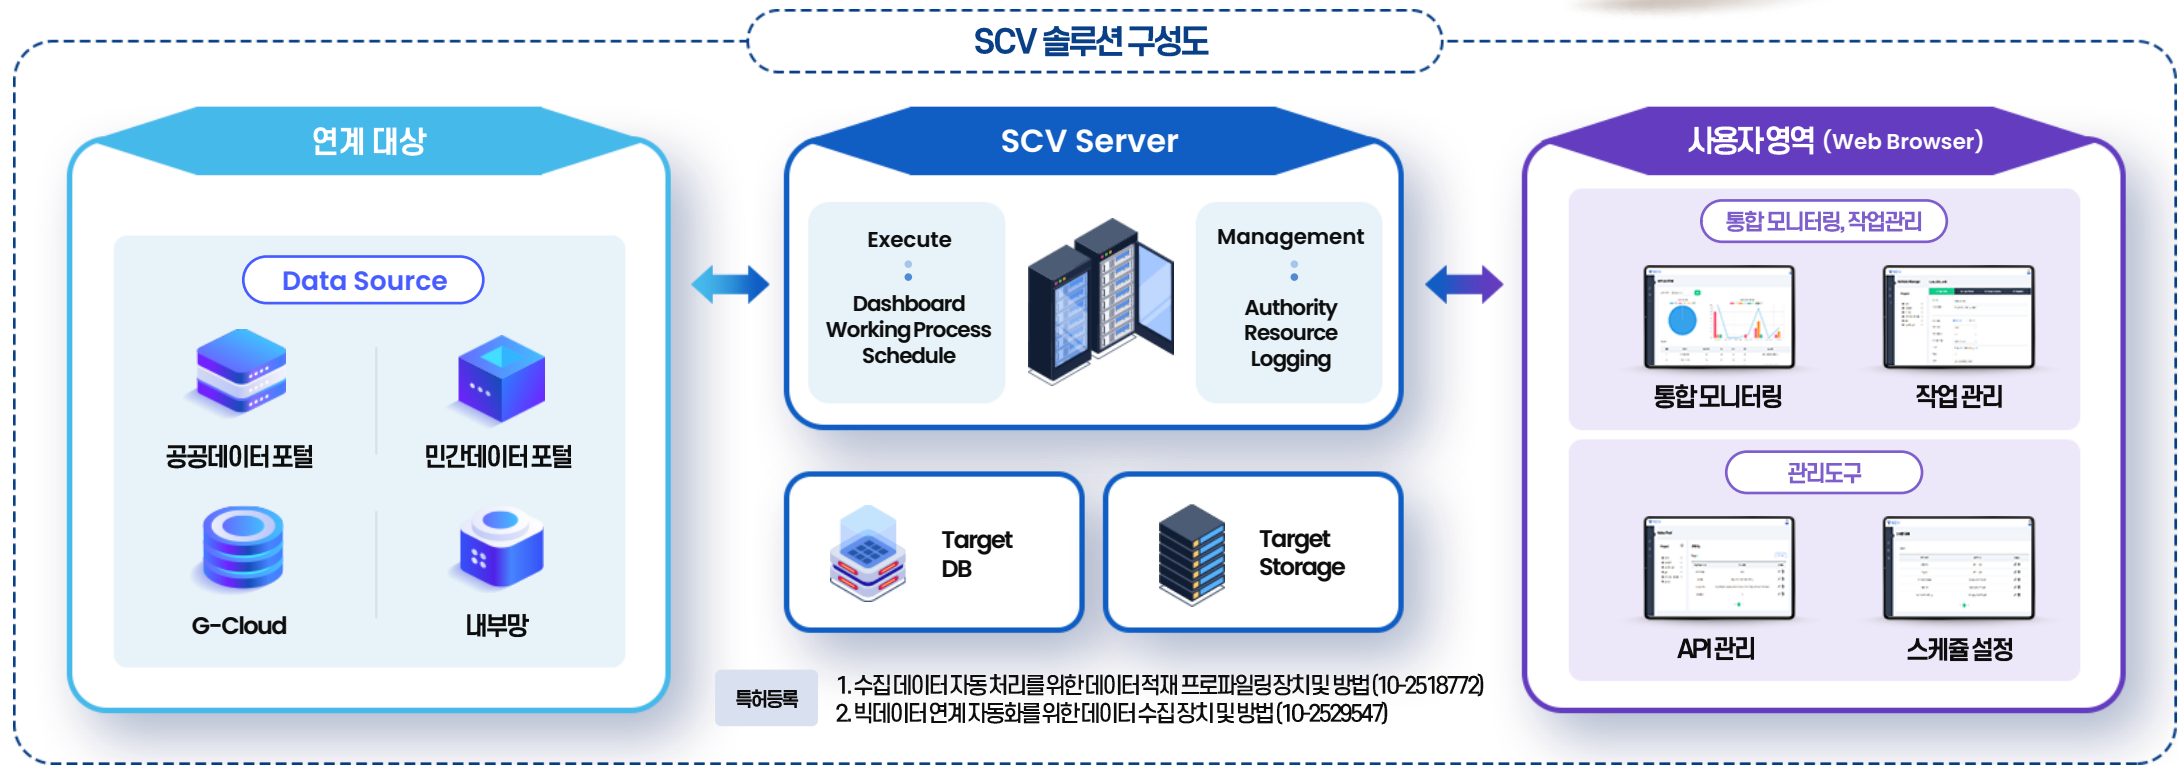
SCV 솔루션 구성도

연계 대상

Data Source

공공데이터포털

민간데이터포털

G-Cloud

내부망

SCV Server

Execute

Dashboard
Working Process
Schedule

Management

Authority
Resource
Logging

Target DB

Target Storage

사용자영역 (Web Browser)

통합 모니터링, 작업관리

통합모니터링

작업관리

관리도구

API관리

스케줄 설정

특허등록

1. 수집 데이터 자동 처리를 위한 데이터 적재 프로파일링 장치 및 방법 (10-2518772)
2. 빅데이터 연계 자동화를 위한 데이터 수집 장치 및 방법 (10-2529547)